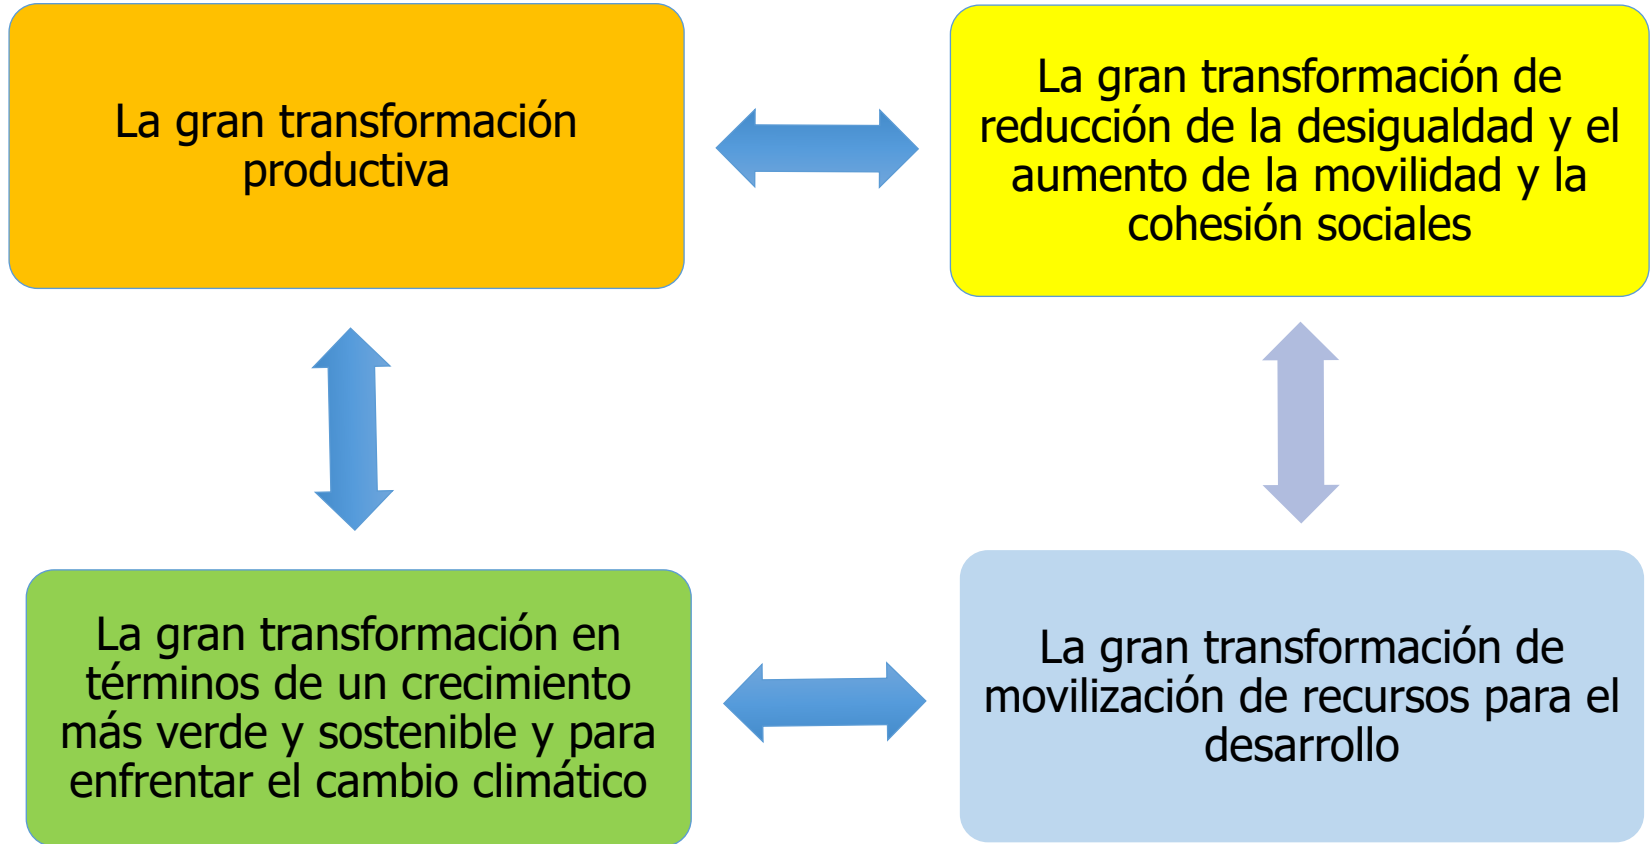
La gran transformación productiva

La gran transformación de reducción de la desigualdad y el aumento de la movilidad y la cohesión sociales

La gran transformación en términos de un crecimiento más verde y sostenible y para enfrentar el cambio climático

La gran transformación de movilización de recursos para el desarrollo